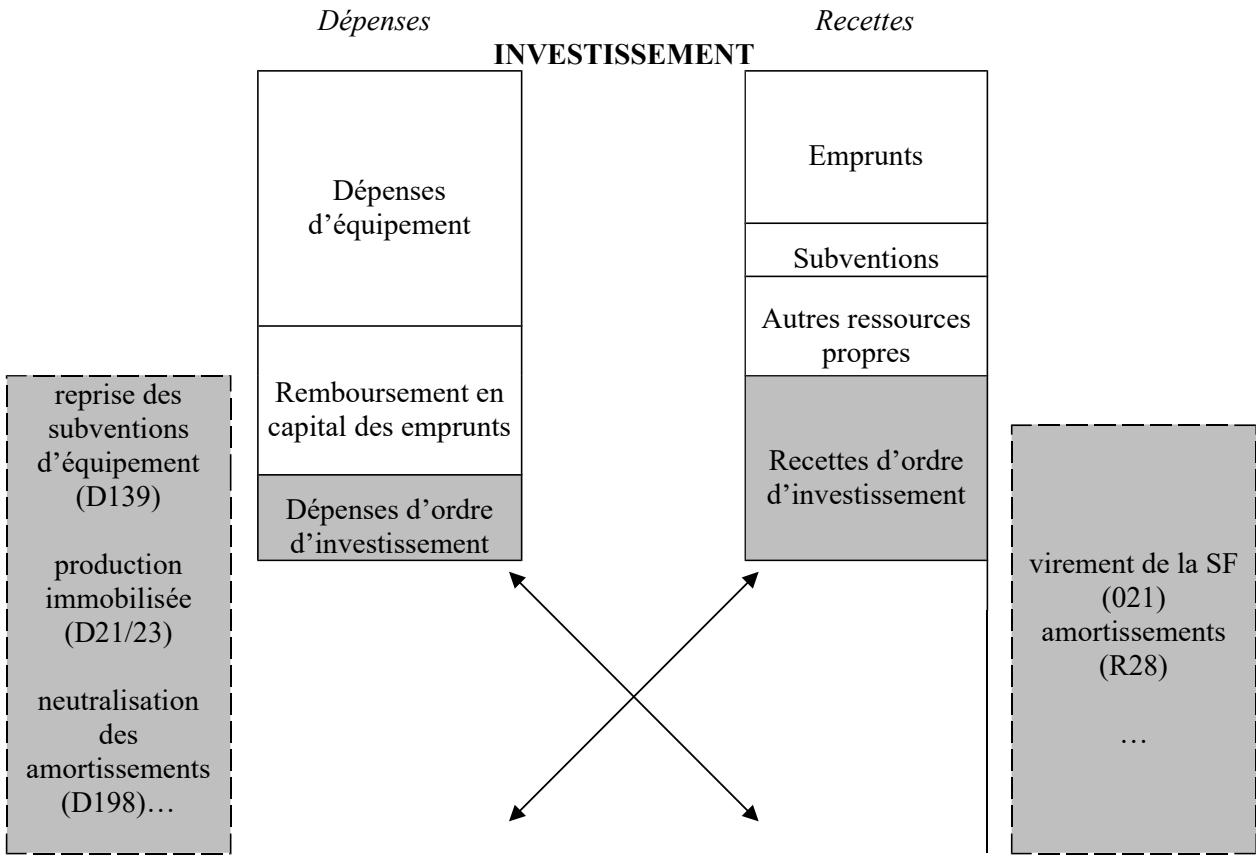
Dépenses

Recettes

INVESTISSEMENT

Dépenses d'équipement

Remboursement en capital des emprunts

Dépenses d'ordre d'investissement

Emprunts

Subventions

Autres ressources propres

Recettes d'ordre d'investissement

reprise des subventions d'équipement (D139)

production immobilisée (D21/23)

neutralisation des amortissements (D198)…

virement de la SF (021)
amortissements (R28)

…